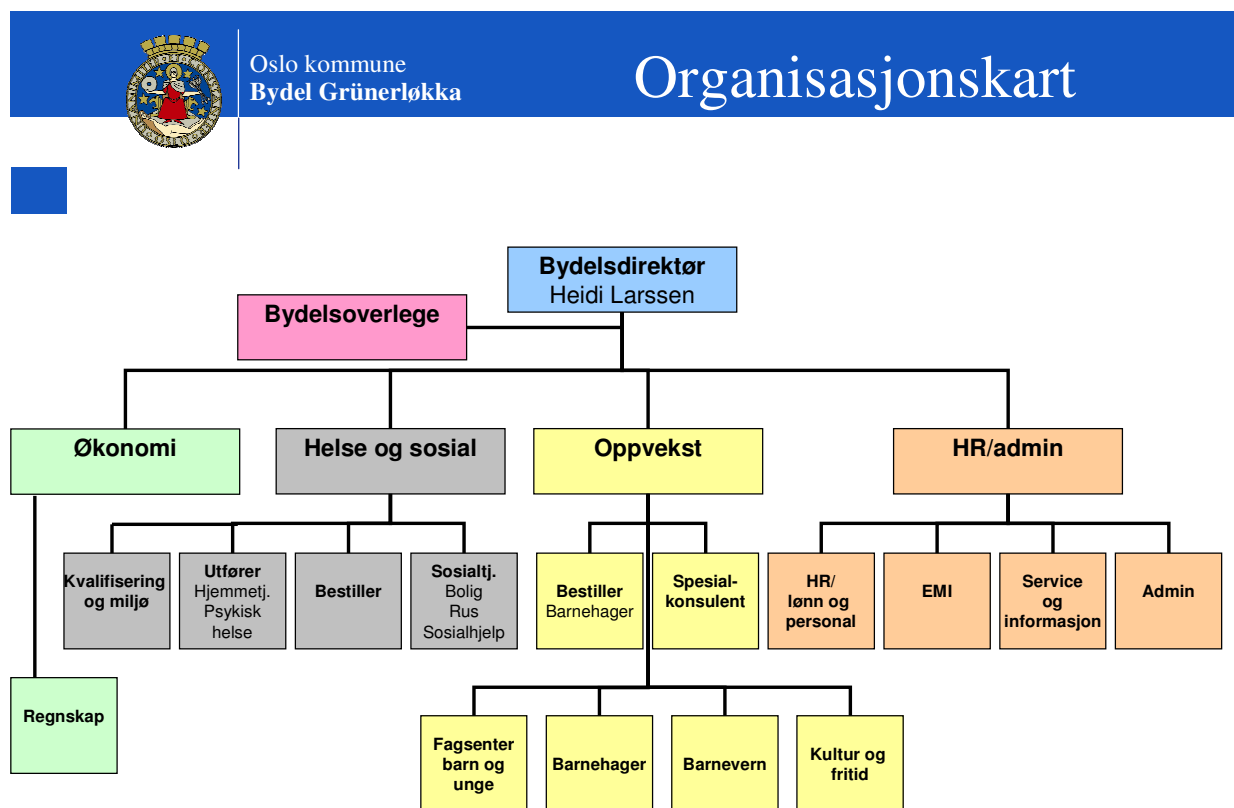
Oslo kommune
Bydel Grünerløkka

Organisasjonskart

Bydelsdirektør
Heidi Larssen

Bydelsoverlege

Økonomi

Helse og sosial

Oppvekst

HR/admin

Kvalifisering og miljø

Utfører
Hjemmetj.
Psykisk helse

Bestiller

Sosialtj.
Bolig
Rus
Sosialhjelp

Bestiller
Barnehager

Spesialkonsulent

HR/ lønn og personal

EMI

Service og informasjon

Admin

Regnskap

Fagsenter barn og unge

Barnehager

Barnevern

Kultur og fritid